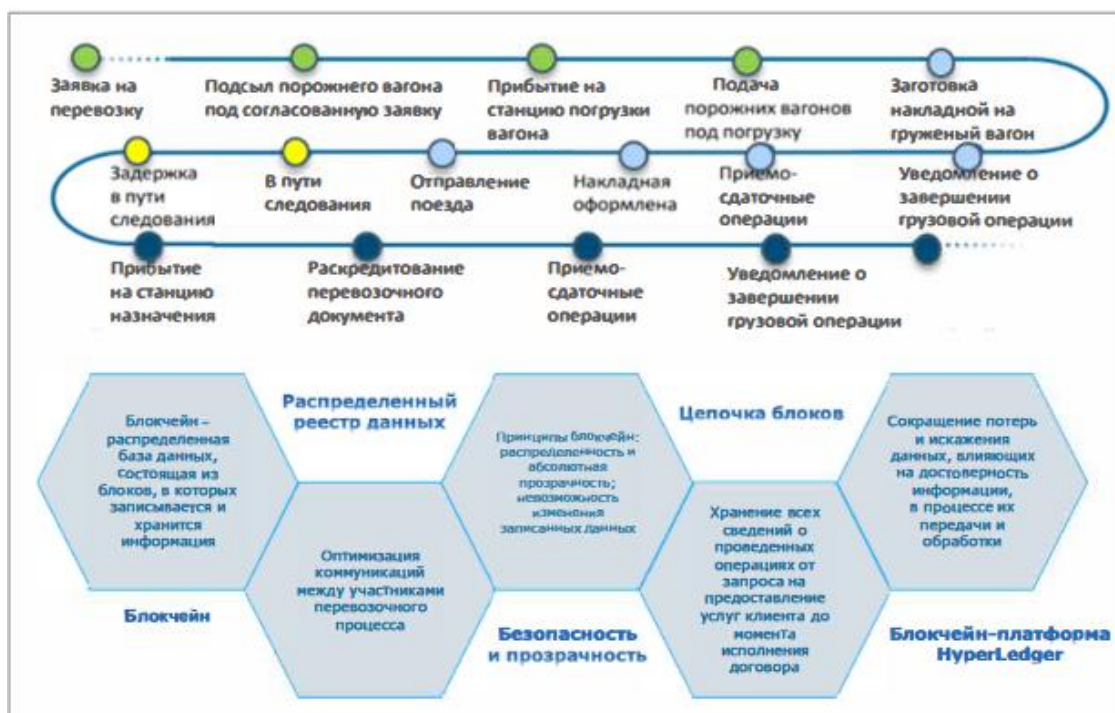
Заявка на перевозку

Подсыл порожнего вагона под согласованную заявку

Прибытие на станцию погрузки вагона

Подача порожних вагонов под погрузку

Заготовка накладной на груженый вагон

Задержка в пути следования

В пути следования

Отправление поезда

Накладная оформлена

Приемо-сдаточные операции

Уведомление о завершении грузовой операции

Прибытие на станцию назначения

Раскредитование перевозочного документа

Приемо-сдаточные операции

Уведомление о завершении грузовой операции

Блокчейн – распределенная база данных, состоящая из блоков, в которых записывается и хранится информация

Распределенный реестр данных

Принципы блокчейн: распределенность и абсолютная прозрачность; невозможность изменения записанных данных

Цепочка блоков

Сокращение потерь и искажения данных, влияющих на достоверность информации, в процессе их передачи и обработки

Оптимизация коммуникаций между участниками перевозочного процесса

Хранение всех сведений о проведенных операциях от запроса на предоставление услуг клиента до момента исполнения договора

Блокчейн

Безопасность и прозрачность

Блокчейн-платформа HyperLedger